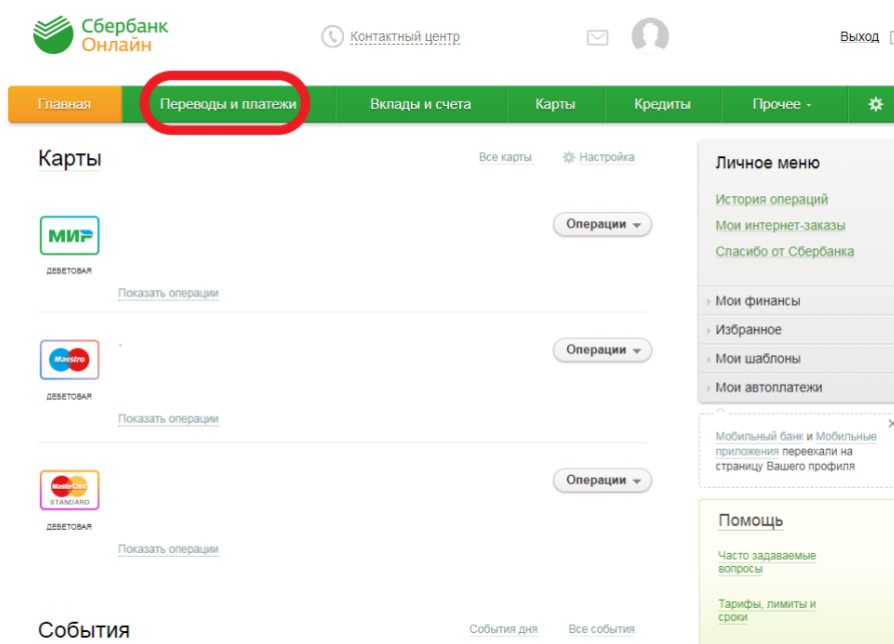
Сбербанк
Онлайн

Контактный центр

Выход

Главная | Переводы и платежи | Вклады и счета | Карты | Кредиты | Прочее

Карты

Все карты

Настройка

МИР
ДЕБЕТОВАЯ

Операции

Показать операции

Maestro
ДЕБЕТОВАЯ

Операции

Показать операции

MasterCard
STANDARD
ДЕБЕТОВАЯ

Операции

Показать операции

События

События дня

Все события

Личное меню

История операций

Мои интернет-заказы

Спасибо от Сбербанка

Мои финансы

Избранное

Мои шаблоны

Мои автоплатежи

Мобильный банк и Мобильные приложения переехали на страницу Вашего профиля

Помощь

Часто задаваемые вопросы

Тарифы, лимиты и сроки